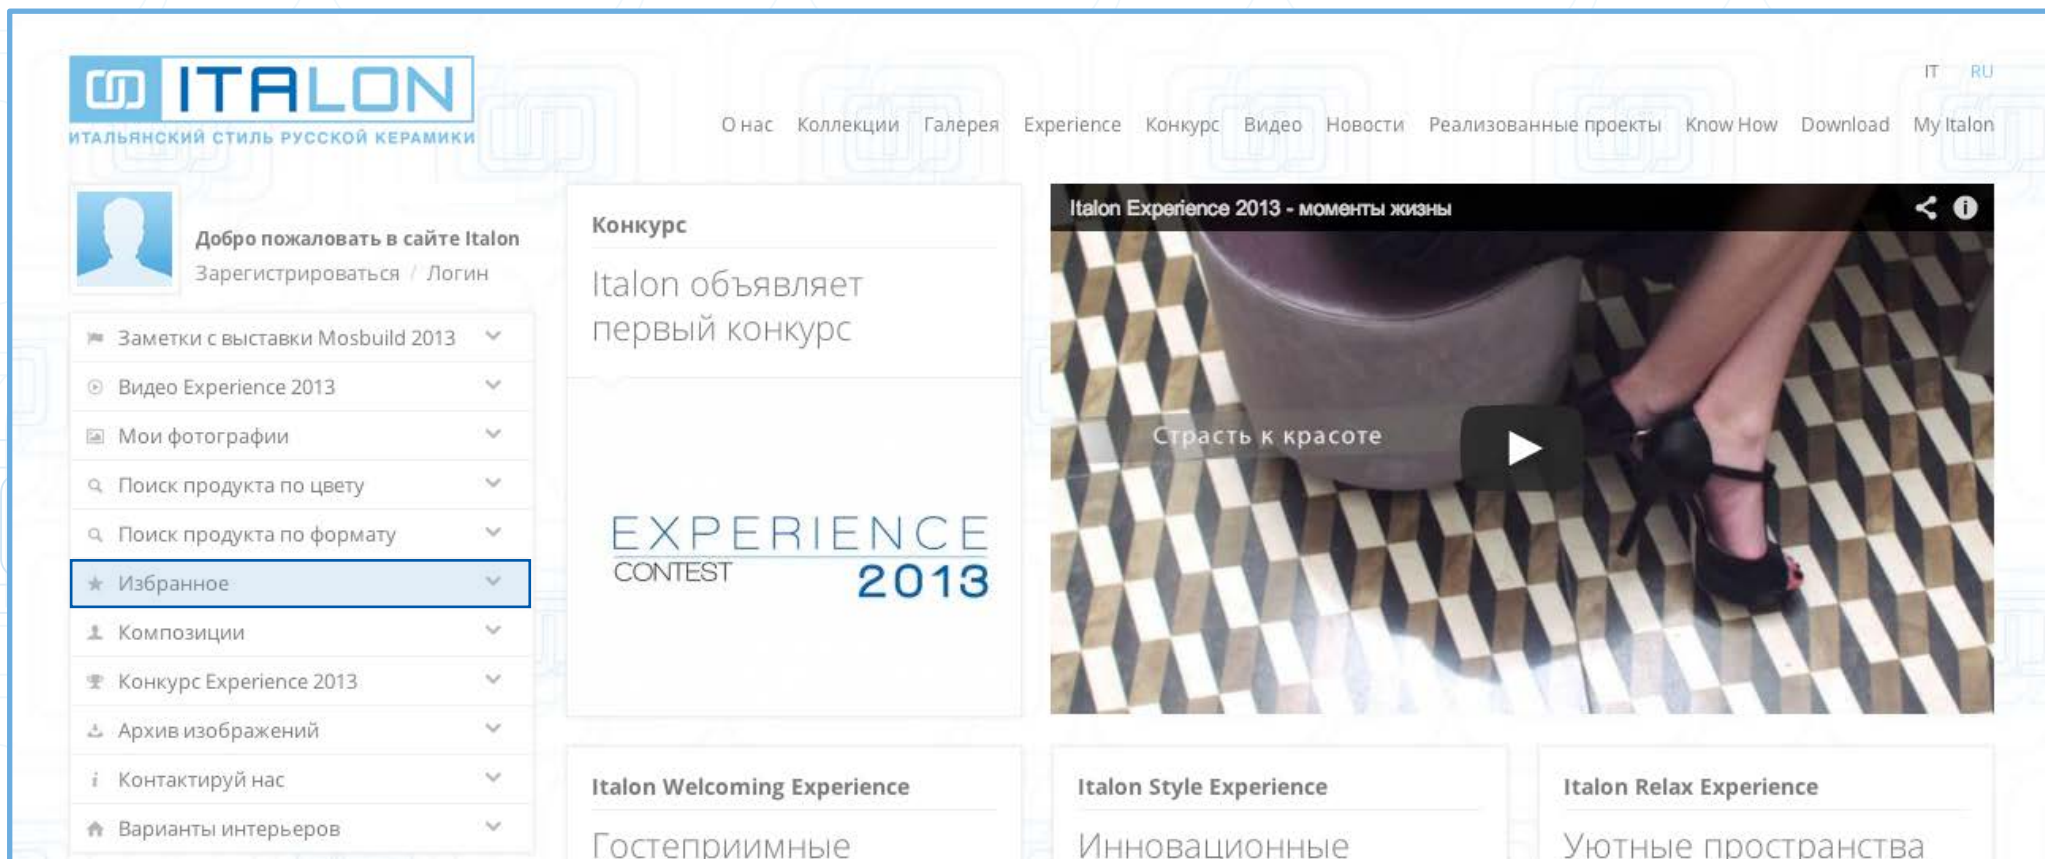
ITALON
ИТАЛЬЯНСКИЙ СТИЛЬ РУССКОЙ КЕРАМИКИ

IT RU

О нас Коллекции Галерея Experience Конкурс Видео Новости Реализованные проекты Know How Download My Italon

Добро пожаловать в сайте Italon
Зарегистрироваться / Логин

Заметки с выставки Mosbuild 2013
Видео Experience 2013
Мои фотографии
Поиск продукта по цвету
Поиск продукта по формату
Избранное
Композиции
Конкурс Experience 2013
Архив изображений
Контактируй нас
Варианты интерьеров

Конкурс

Italon объявляет первый конкурс

EXPERIENCE CONTEST 2013

Italon Experience 2013 - моменты жизны

Страсть к красоте

Italon Welcoming Experience

Гостеприимные

Italon Style Experience

Инновационные

Italon Relax Experience

Уютные пространства